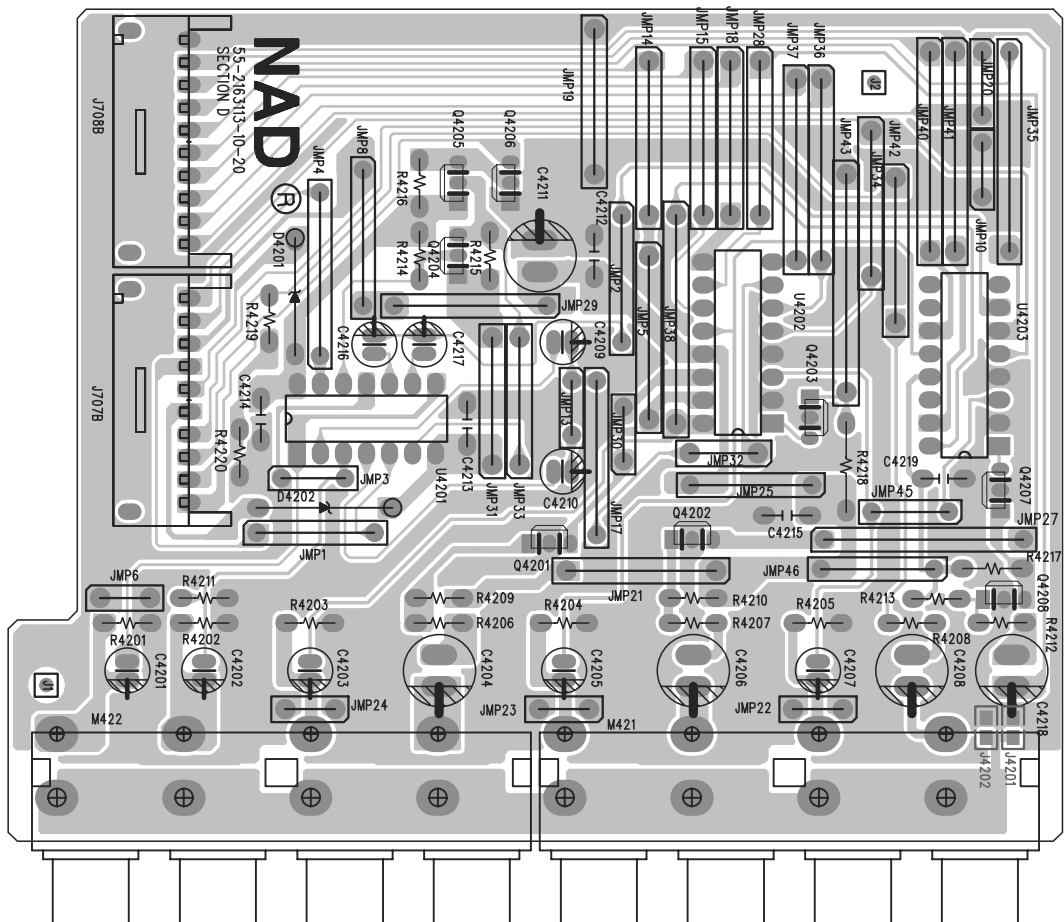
NAD
55-216313-10-20
SECTION D
J708B
J707B
JMP4
D4201
R4219
C4214
R4220
JMP8
Q4205
R4216
R4214
Q4206
Q4204
R4215
C4211
C4216
C4217
JMP3
D4202
JMP1
U4201
C4213
JMP19
C4212
JMP29
C4209
JMP31
JMP33
JMP13
C4210
JMP17
JMP14
JMP15
JMP18
JMP28
JMP2
JMP5
JMP38
JMP30
JMP32
JMP25
JMP37
JMP36
JMP43
JMP42
JMP34
U4202
Q4203
R4218
C4215
JMP45
J2
JMP40
JMP41
JMP20
JMP35
JMP10
U4203
C4219
Q4207
JMP27
Q4202
Q4201
JMP21
JMP46
R4217
Q4208
JMP6
R4211
R4203
R4209
R4206
R4204
R4210
R4207
R4205
R4213
R4212
R4201
R4202
C4201
C4202
C4203
C4204
C4205
C4206
C4207
R4208
C4208
C4218
JMP24
JMP23
JMP22
M422
M421
J4202
J4201